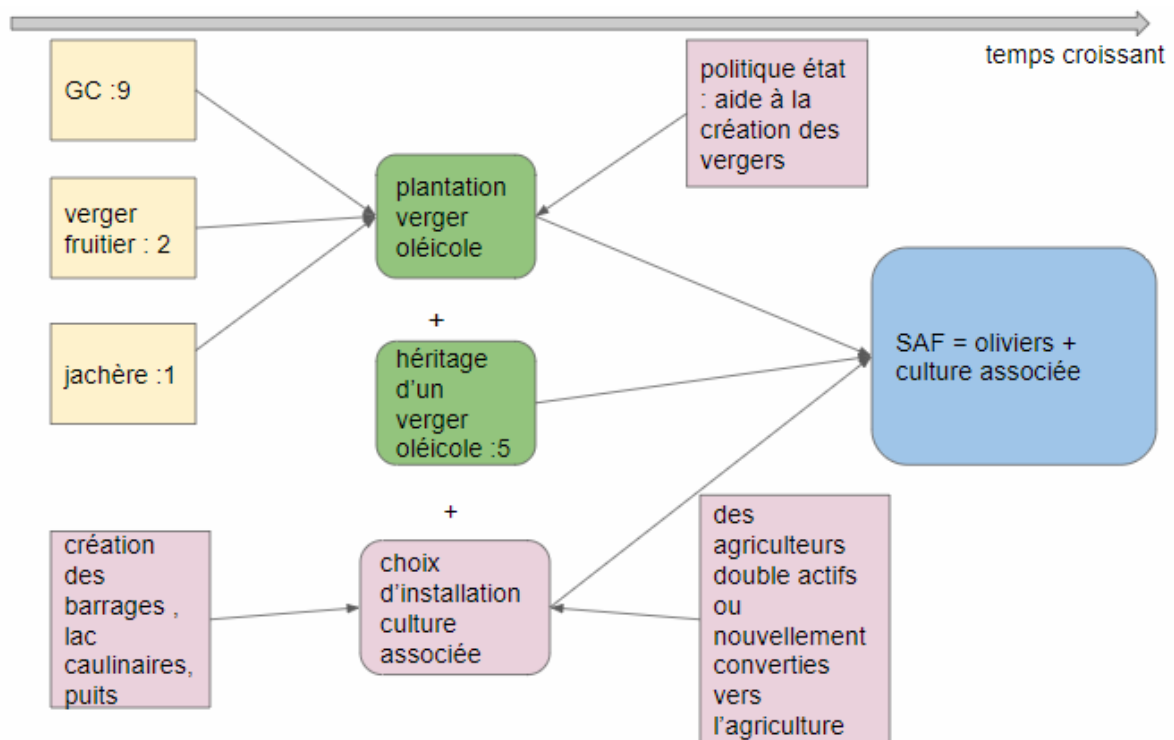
temps croissant

GC :9

verger fruitier : 2

jachère :1

plantation verger oléicole

politique état : aide à la création des vergers

+

héritage d'un verger oléicole :5

SAF = oliviers + culture associée

+

création des barrages , lac caulinaires, puits

choix d'installation culture associée

des agriculteurs double actifs ou nouvellement converties vers l'agriculture